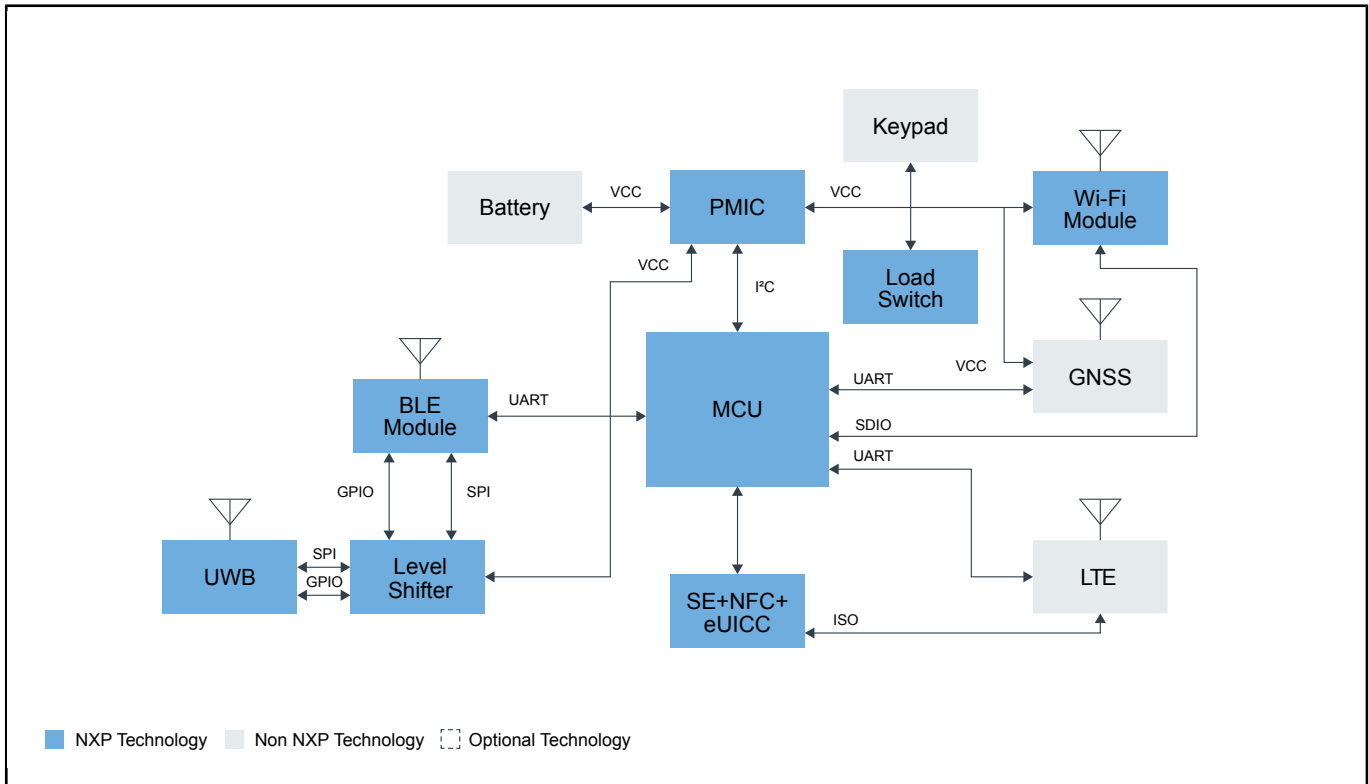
Keypad

Battery

VCC

PMIC

VCC

Wi-Fi Module

VCC

I²C

Load Switch

GNSS

BLE Module

UART

MCU

UART

VCC

SDIO

UART

GPIO

SPI

UWB

SPI

GPIO

Level Shifter

SE+NFC+ eUICC

ISO

LTE

NXP Technology Non NXP Technology Optional Technology